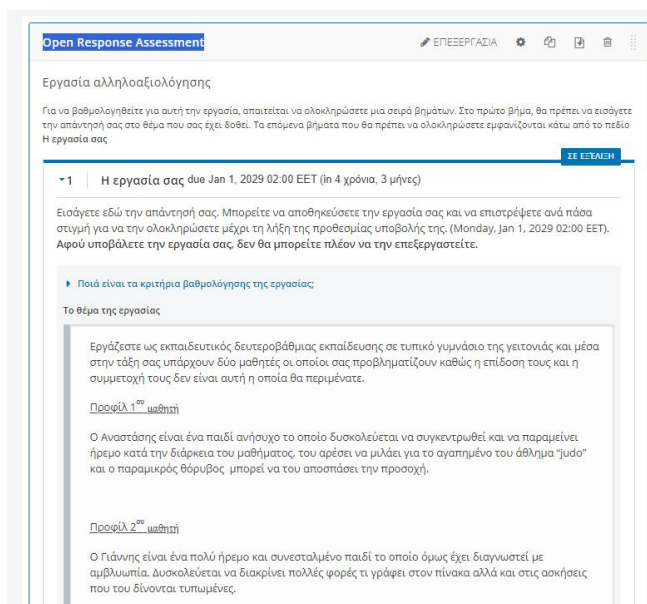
Open Response Assessment

ΕΠΕΞΕΡΓΑΣΙΑ

Εργασία αλληλοαξιολόγησης

Για να βαθμολογηθείτε για αυτή την εργασία, απαιτείται να ολοκληρώσετε μια σειρά βημάτων. Στο πρώτο βήμα, θα πρέπει να εισάγετε την απάντησή σας στο θέμα που σας έχει δοθεί. Τα επόμενα βήματα που θα πρέπει να ολοκληρώσετε εμφανίζονται κάτω από το πεδίο Η εργασία σας

ΣΕ ΕΞΕΛΙΞΗ

1 Η εργασία σας due Jan 1, 2029 02:00 EET (in 4 χρόνια, 3 μήνες)

Εισάγετε εδώ την απάντησή σας. Μπορείτε να αποθηκεύσετε την εργασία σας και να επιστρέψετε ανά πάσα στιγμή για να την ολοκληρώσετε μέχρι τη λήξη της προθεσμίας υποβολής της. (Monday, Jan 1, 2029 02:00 EET). Αφού υποβάλετε την εργασία σας, δεν θα μπορείτε πλέον να την επεξεργαστείτε.

Ποιά είναι τα κριτήρια βαθμολόγησης της εργασίας;

Το θέμα της εργασίας

Εργάζεστε ως εκπαιδευτικός δευτεροβάθμιας εκπαίδευσης σε τυπικό γυμνάσιο της γειτονιάς και μέσα στην τάξη σας υπάρχουν δύο μαθητές οι οποίοι σας προβληματίζουν καθώς η επίδοση τους και η συμμετοχή τους δεν είναι αυτή η οποία θα περιμένατε.

Προφίλ 1$^{ου}$ μαθητή

Ο Αναστάσης είναι ένα παιδί ανήσυχο το οποίο δυσκολεύεται να συγκεντρωθεί και να παραμείνει ήρεμο κατά την διάρκεια του μαθήματος. του αρέσει να μιλάει για το αγαπημένο του άθλημα "judo" και ο παραμικρός θόρυβος μπορεί να του αποσπάσει την προσοχή.

Προφίλ 2$^{ου}$ μαθητή

Ο Γιάννης είναι ένα πολύ ήρεμο και συνεσταλμένο παιδί το οποίο όμως έχει διαγνωστεί με αμβλυωπία. Δυσκολεύεται να διακρίνει πολλές φορές τι γράφει στον πίνακα αλλά και στις ασκήσεις που του δίνονται τυπωμένες.